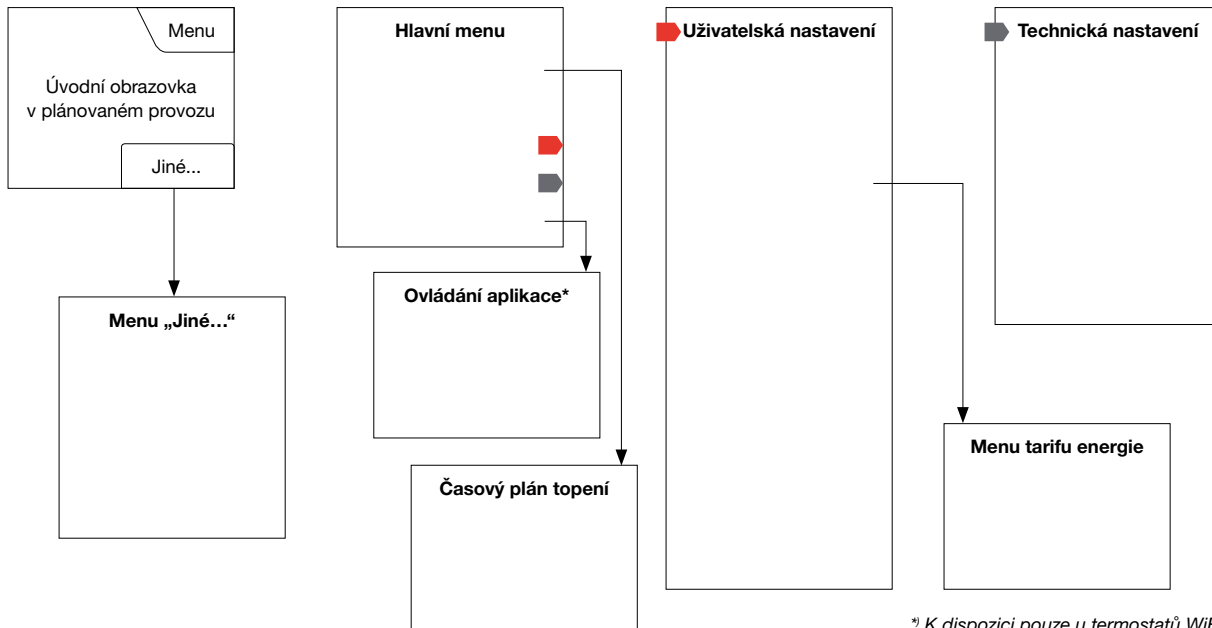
Menu

Úvodní obrazovka v plánovaném provozu

Jiné...

Menu „Jiné…“

Hlavní menu

Ovládání aplikace*

Časový plán topení

Uživatelská nastavení

Menu tarifu energie

Technická nastavení

*) K dispozici pouze u termostatů Wi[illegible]